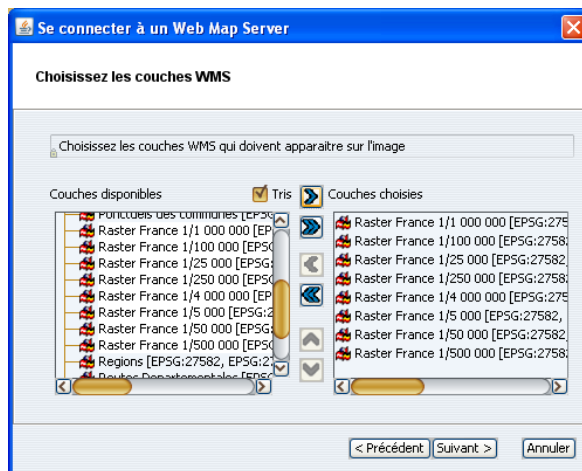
Se connecter à un Web Map Server

Choisissez les couches WMS

Choisissez les couches WMS qui doivent apparaitre sur l'image

Couches disponibles

Tris

Couches choisies

Ponctuels des communes [EPSG
Raster France 1/1 000 000 [EP
Raster France 1/100 000 [EPS
Raster France 1/25 000 [EPSG
Raster France 1/250 000 [EPS
Raster France 1/4 000 000 [EP
Raster France 1/5 000 [EPSG:2
Raster France 1/50 000 [EPSG
Raster France 1/500 000 [EPS
Regions [EPSG:27582, EPSG:2
Routes Departementales [EPSG

Raster France 1/1 000 000 [EPSG:275
Raster France 1/100 000 [EPSG:27582
Raster France 1/25 000 [EPSG:27582,
Raster France 1/250 000 [EPSG:27582
Raster France 1/4 000 000 [EPSG:275
Raster France 1/5 000 [EPSG:27582,
Raster France 1/50 000 [EPSG:27582,
Raster France 1/500 000 [EPSG:27582

< Précédent
Suivant >
Annuler